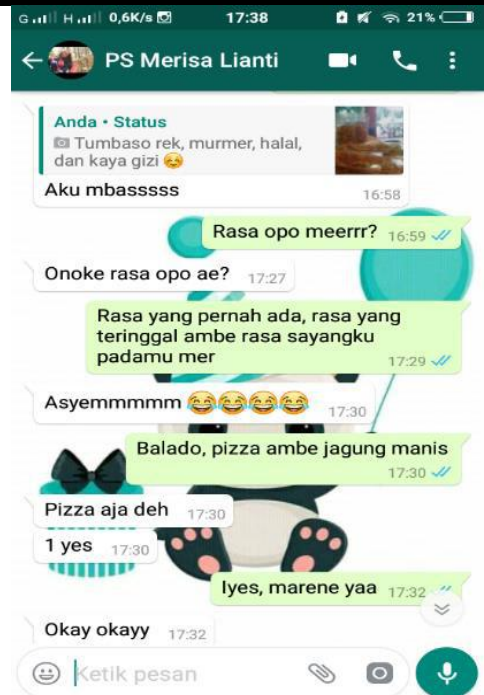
G H 0,6K/s 17:38 21%

PS Merisa Lianti

Anda • Status
Tumbaso rek, murmer, halal, dan kaya gizi 😊
Aku mbasssss 16:58

Rasa opo meerrr? 16:59

Onoke rasa opo ae? 17:27

Rasa yang pernah ada, rasa yang teringgal ambe rasa sayangku padamu mer 17:29

Asyemmmmm 😂😂😂😂 17:30

Balado, pizza ambe jagung manis 17:30

Pizza aja deh 17:30

1 yes 17:30

Iyes, marene yaa 17:32

Okay okayy 17:32

Ketik pesan